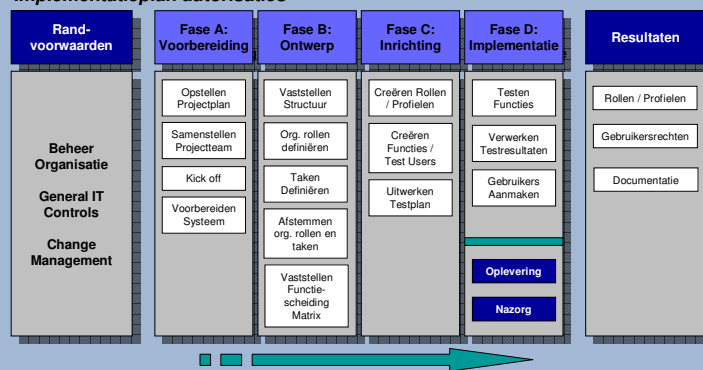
Implementatieplan autorisaties

Randvoorwaarden

Beheer Organisatie

General IT Controls

Change Management

Fase A: Voorbereiding

Opstellen Projectplan

Samenstellen Projectteam

Kick off

Voorbereiden Systeem

Fase B: Ontwerp

Vaststellen Structuur

Org. rollen definiëren

Taken Definiëren

Afstemmen org. rollen en taken

Vaststellen Functiescheiding Matrix

Fase C: Inrichting

Creëren Rollen / Profielen

Creëren Functies / Test Users

Uitwerken Testplan

Fase D: Implementatie

Testen Functies

Verwerken Testresultaten

Gebruikers Aanmaken

Oplevering

Nazorg

Resultaten

Rollen / Profielen

Gebruikersrechten

Documentatie